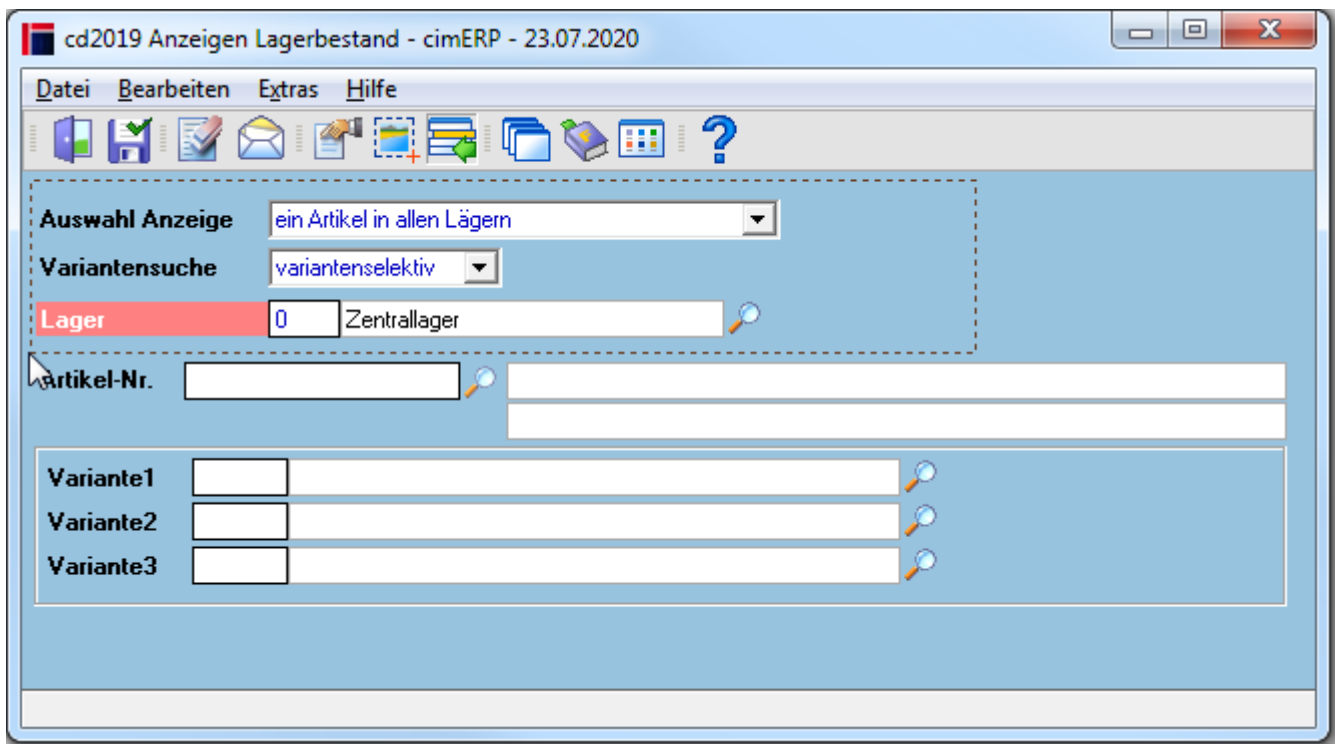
cd2019 Anzeigen Lagerbestand - cimERP - 23.07.2020

Datei Bearbeiten Extras Hilfe

Auswahl Anzeige ein Artikel in allen Lägern

Variantensuche variantenselektiv

Lager 0 Zentrallager

Artikel-Nr.

Variante1

Variante2

Variante3